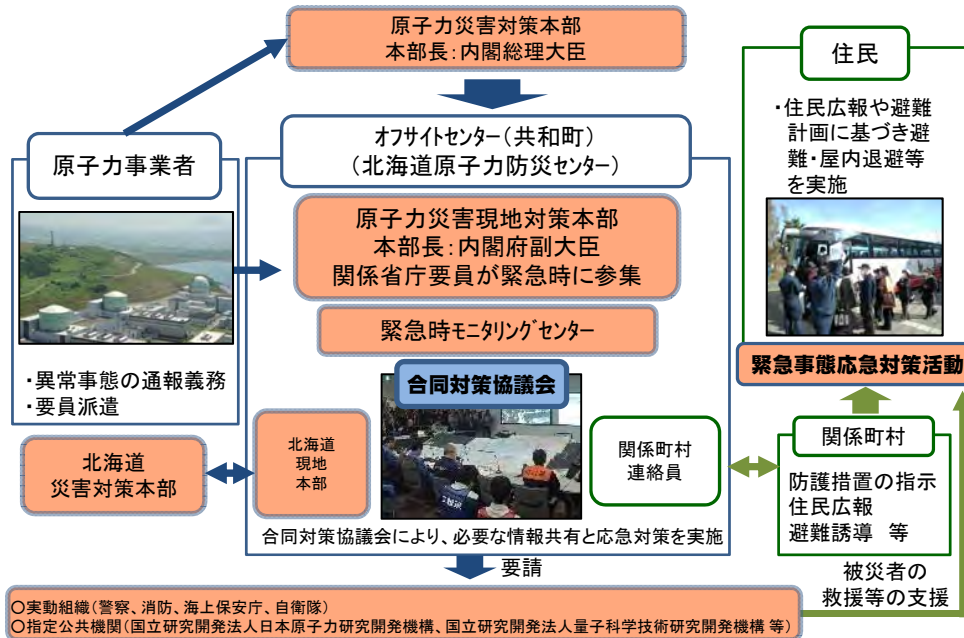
原子力災害対策本部
本部長：内閣総理大臣

住民

・住民広報や避難計画に基づき避難・屋内退避等を実施

原子力事業者

オフサイトセンター（共和町）
（北海道原子力防災センター）

原子力災害現地対策本部
本部長：内閣府副大臣
関係省庁要員が緊急時に参集

緊急時モニタリングセンター

・異常事態の通報義務
・要員派遣

合同対策協議会

緊急事態応急対策活動

北海道
災害対策本部

北海道
現地
本部

関係町村
連絡員

関係町村

防護措置の指示
住民広報
避難誘導　等

合同対策協議会により、必要な情報共有と応急対策を実施

要請

被災者の
救援等の支援

○実動組織（警察、消防、海上保安庁、自衛隊）
○指定公共機関（国立研究開発法人日本原子力研究開発機構、国立研究開発法人量子科学技術研究開発機構 等）